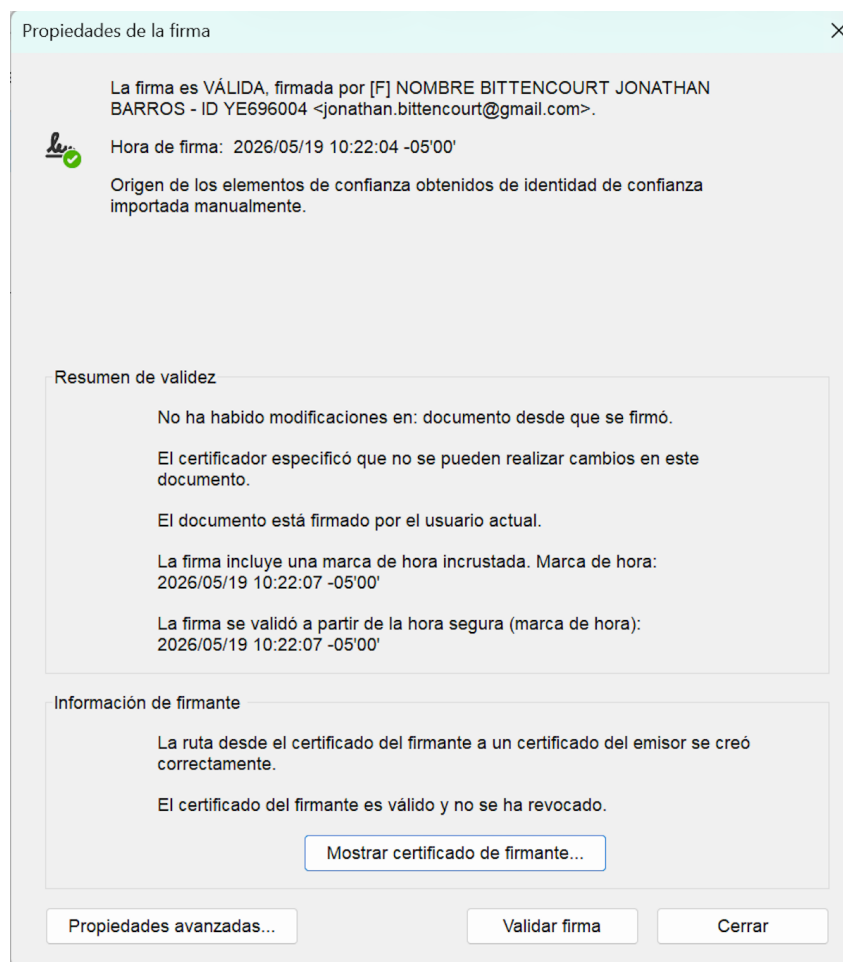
Propiedades de la firma

×

La firma es VÁLIDA, firmada por [F] NOMBRE BITTENCOURT JONATHAN BARROS - ID YE696004 <jonathan.bittencourt@gmail.com>.

Hora de firma: 2026/05/19 10:22:04 -05'00'

Origen de los elementos de confianza obtenidos de identidad de confianza importada manualmente.

Resumen de validez

No ha habido modificaciones en: documento desde que se firmó.

El certificador especificó que no se pueden realizar cambios en este documento.

El documento está firmado por el usuario actual.

La firma incluye una marca de hora incrustada. Marca de hora: 2026/05/19 10:22:07 -05'00'

La firma se validó a partir de la hora segura (marca de hora): 2026/05/19 10:22:07 -05'00'

Información de firmante

La ruta desde el certificado del firmante a un certificado del emisor se creó correctamente.

El certificado del firmante es válido y no se ha revocado.

Mostrar certificado de firmante...

Propiedades avanzadas...

Validar firma

Cerrar